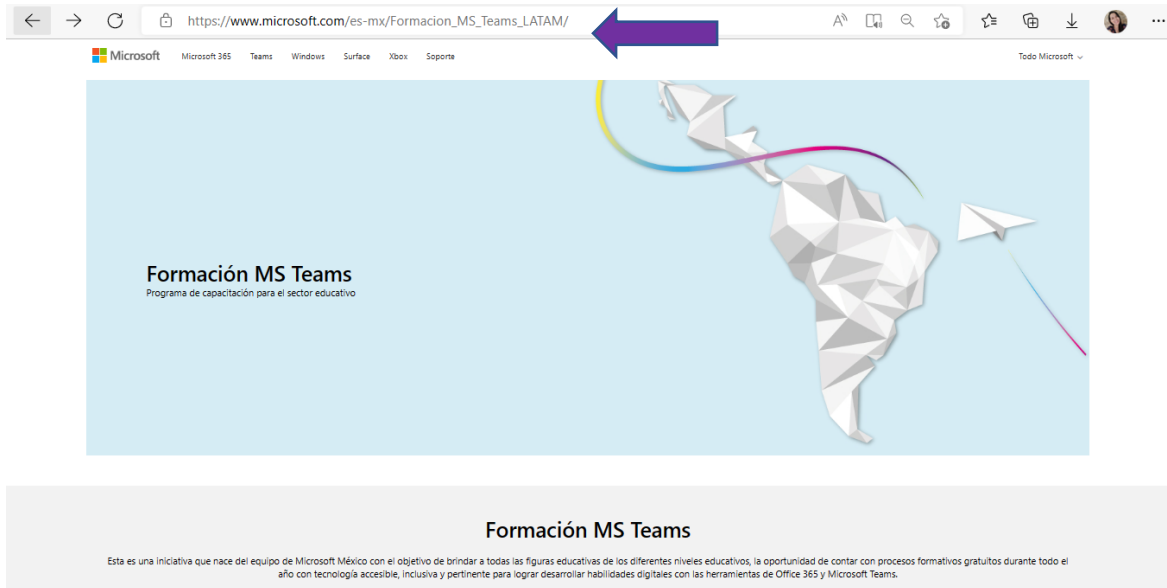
https://www.microsoft.com/es-mx/Formacion_MS_Teams_LATAM/

Microsoft Microsoft 365 Teams Windows Surface Xbox Soporte Todo Microsoft

Formación MS Teams
Programa de capacitación para el sector educativo

Formación MS Teams

Esta es una iniciativa que nace del equipo de Microsoft México con el objetivo de brindar a todas las figuras educativas de los diferentes niveles educativos, la oportunidad de contar con procesos formativos gratuitos durante todo el año con tecnología accesible, inclusiva y pertinente para lograr desarrollar habilidades digitales con las herramientas de Office 365 y Microsoft Teams.